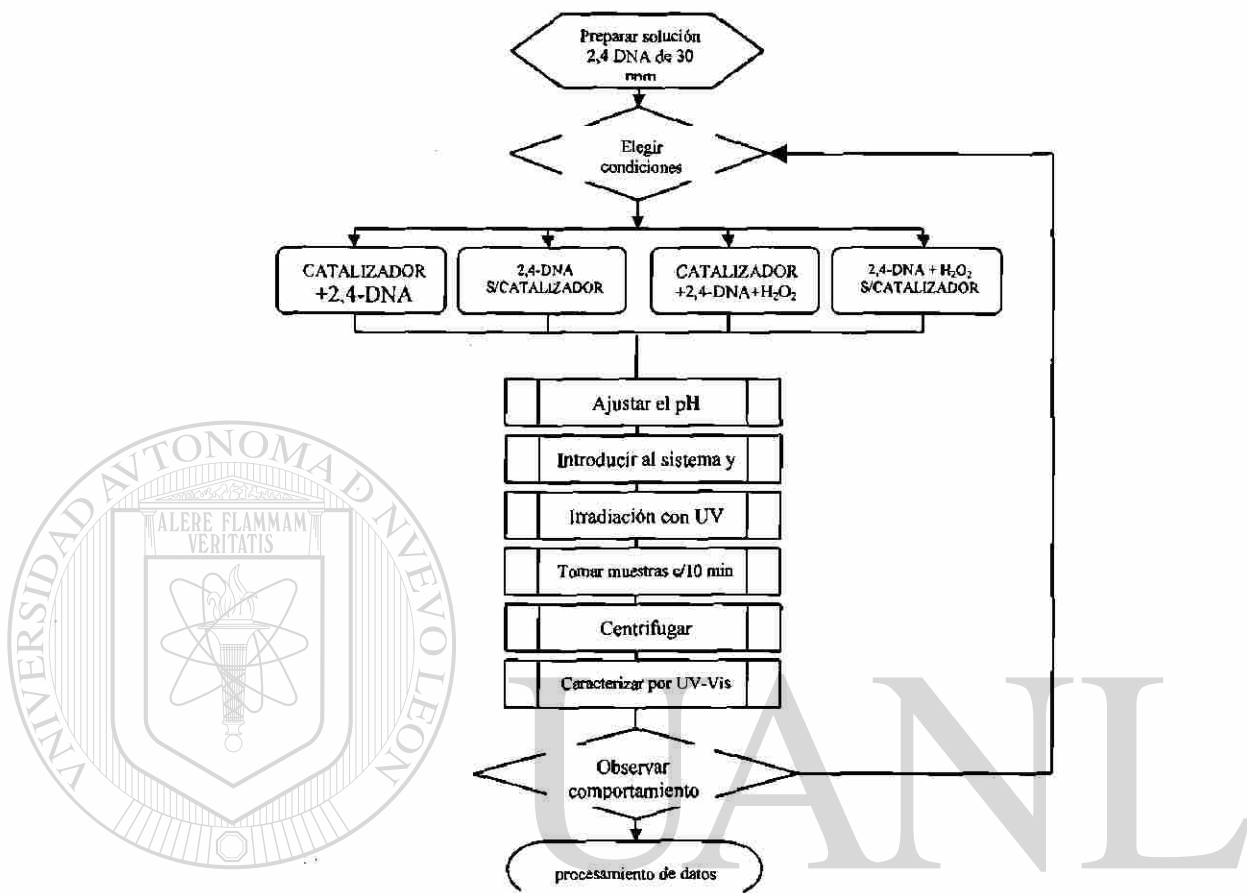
Preparar solución 2,4 DNA de 30 ppm

Elegir condiciones

CATALIZADOR +2,4-DNA

2,4-DNA S/CATALIZADOR

CATALIZADOR +2,4-DNA+$H_2O_2$

2,4-DNA + $H_2O_2$ S/CATALIZADOR

Ajustar el pH

Introducir al sistema y

Irradiación con UV

Tomar muestras c/10 min

Centrifugar

Caracterizar por UV-Vis

Observar comportamiento

procesamiento de datos

UNIVERSIDAD AUTÓNOMA DE NUEVO LEÓN

ALERE FLAMMAM VERITATIS

UANL